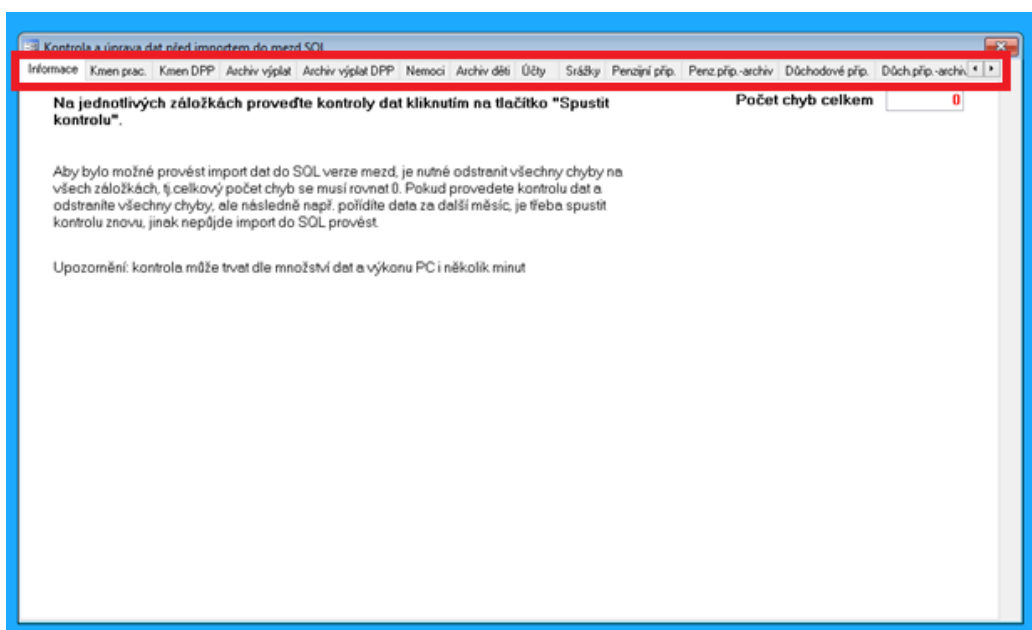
Kontrola a úprava dat před importem do mezd SQL

Informace | Kmen prac. | Kmen DPP | Archiv výplat | Archiv výplat DPP | Nemoci | Archiv dětí | Účty | Srážky | Penzijní přip. | Penz.přip.-archiv | Důchodové přip. | Důch.přip.-archiv

Na jednotlivých záložkách proveďte kontroly dat kliknutím na tlačítko "Spustit kontrolu".

Počet chyb celkem 0

Aby bylo možné provést import dat do SQL verze mezd, je nutné odstranit všechny chyby na všech záložkách, tj.celkový počet chyb se musí rovnat 0. Pokud provedete kontrolu dat a odstraníte všechny chyby, ale následně např. pořídíte data za další měsíc, je třeba spustit kontrolu znovu, jinak nepůjde import do SQL provést.

Upozornění: kontrola může trvat dle množství dat a výkonu PC i několik minut